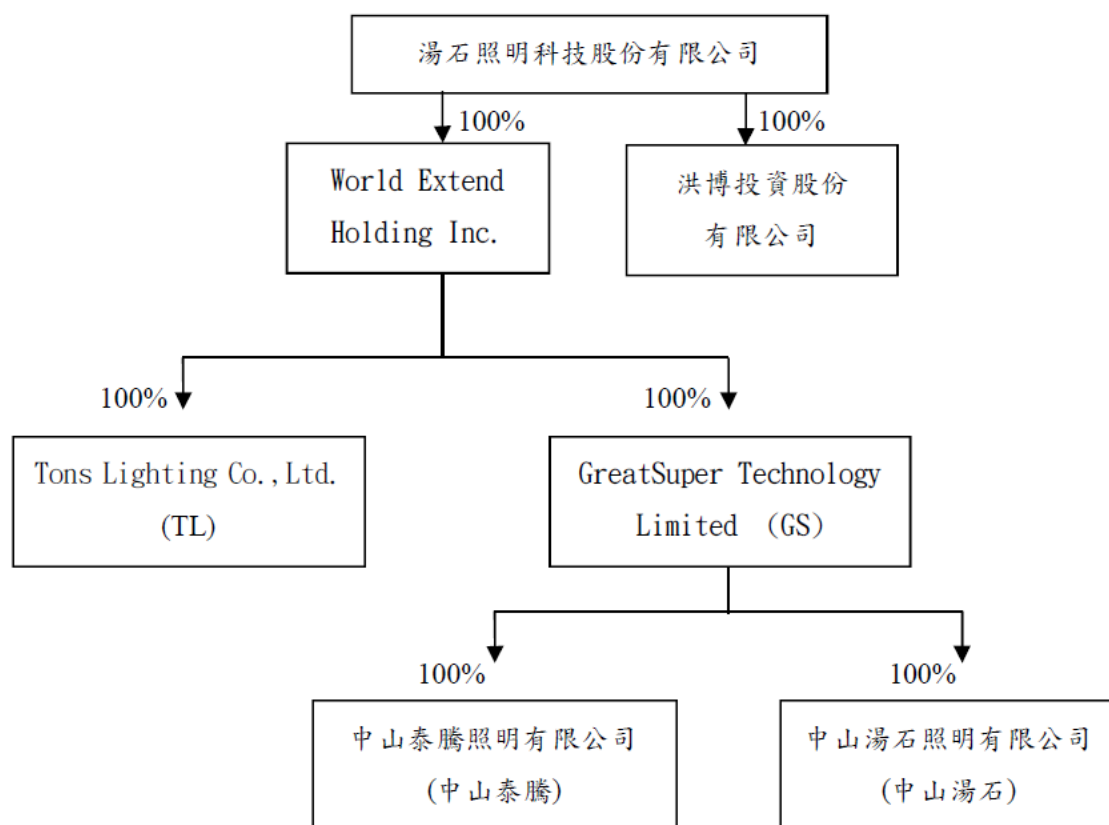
湯石照明科技股份有限公司

100%

100%

World Extend Holding Inc.

洪博投資股份有限公司

100%

100%

Tons Lighting Co.,Ltd. (TL)

GreatSuper Technology Limited (GS)

100%

100%

中山泰騰照明有限公司 (中山泰騰)

中山湯石照明有限公司 (中山湯石)